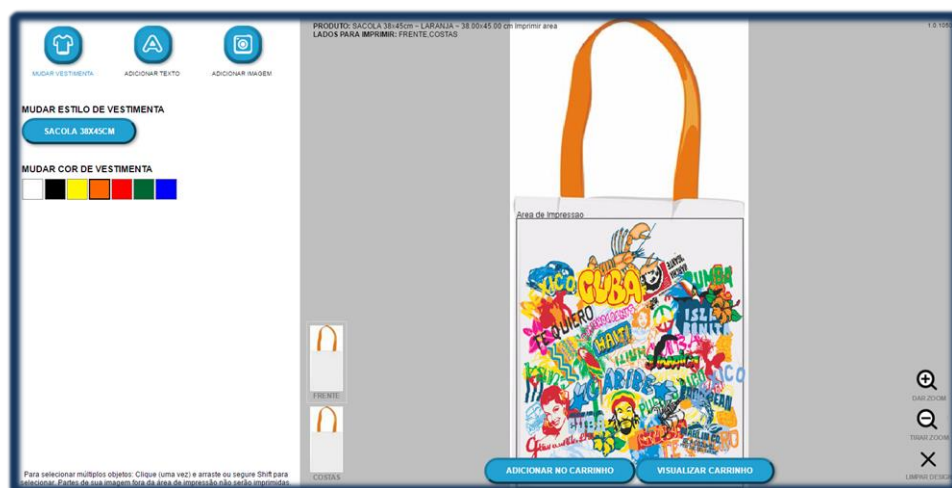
MUDAR VESTIMENTA
ADICIONAR TEXTO
ADICIONAR IMAGEM

MUDAR ESTILO DE VESTIMENTA
SACOLA 38X45CM

MUDAR COR DE VESTIMENTA

PRODUTO: SACOLA 38x45cm - LARANJA - 38.00x45.00 cm imprimir area
LADOS PARA IMPRIMIR: FRENTE,COSTAS

1.0.106

Area de Impressao

CUBA
TE QUIERO
HAITI
CARIBE
RUMBA
ISLA BONITA

FRENTE
COSTAS

DAR ZOOM
TIRAR ZOOM
LIMPAR DESEN

Para selecionar múltiplos objetos: Clique (uma vez) e arraste ou segure Shift para selecionar. Partes da sua imagem fora da área de impressão não serão imprimidas.

ADICIONAR NO CARRINHO
VISUALIZAR CARRINHO